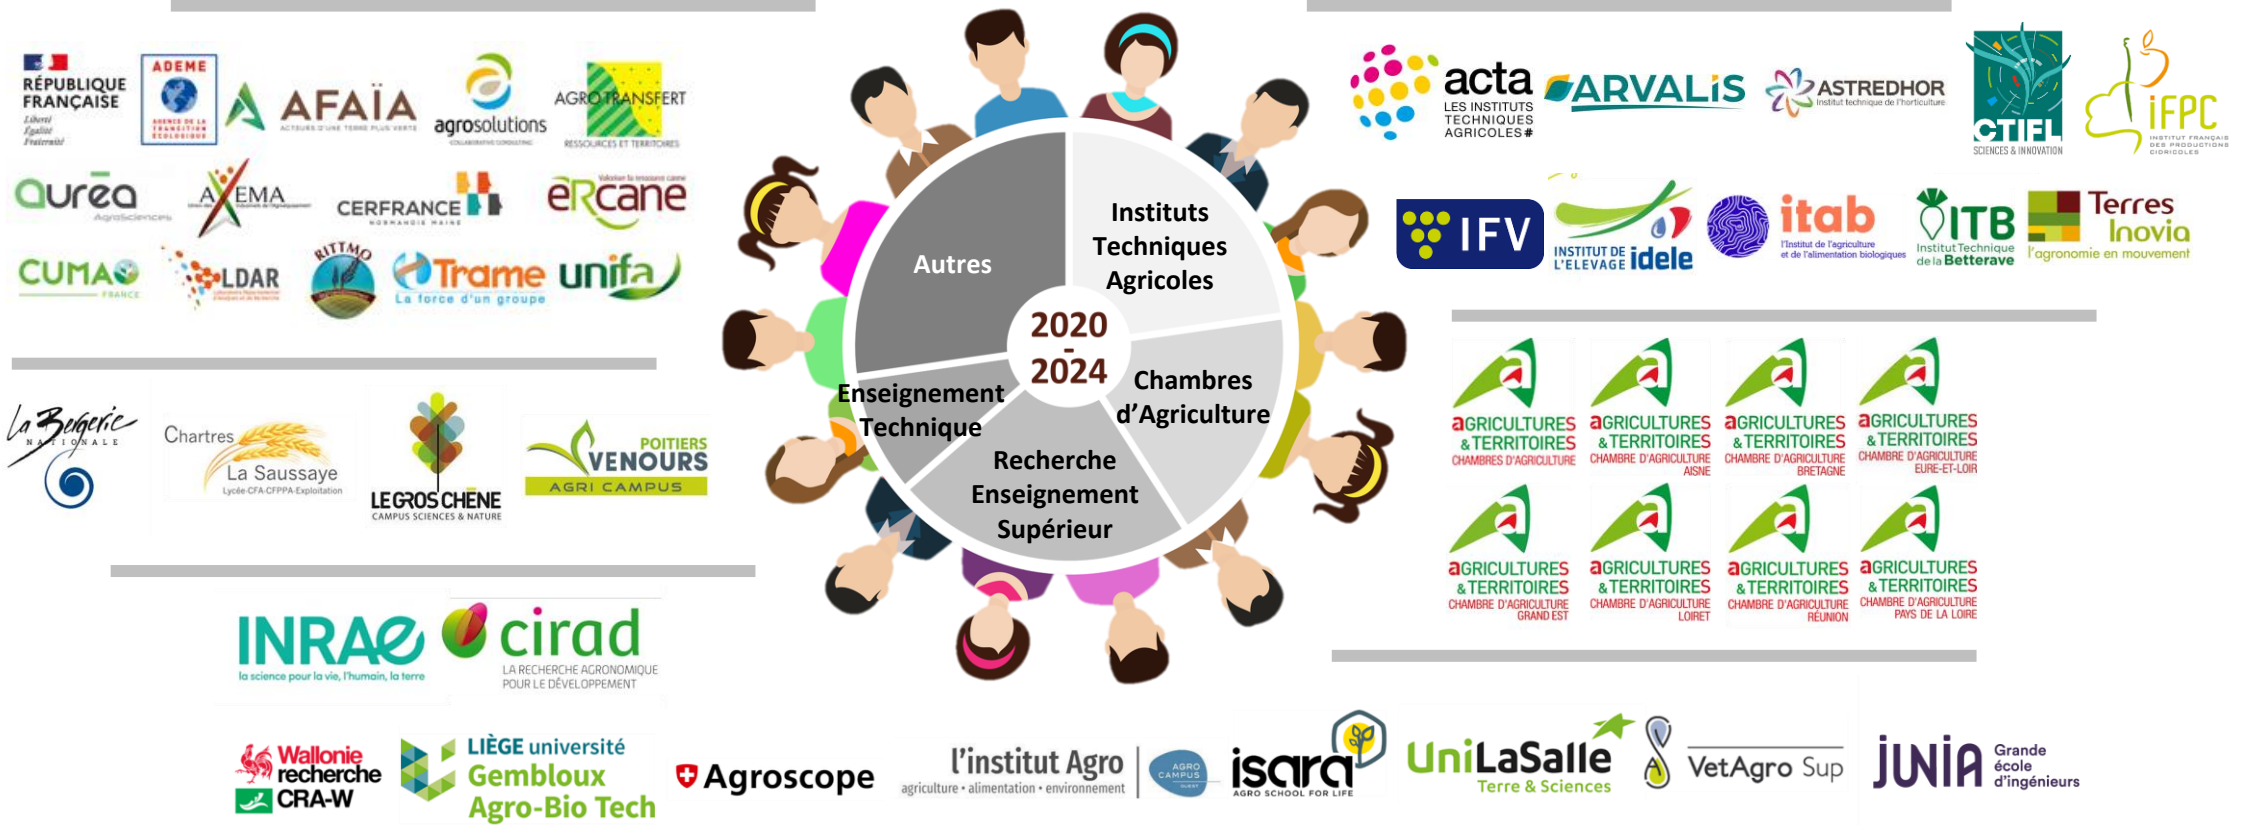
RÉPUBLIQUE FRANÇAISE
Liberté Égalité Fraternité

ADEME
AGENCE DE LA TRANSITION ÉCOLOGIQUE

AFAÏA
ACTEURS D'UNE TERRE PLUS VERTE

agrosolutions

AGROTRANSFERT
RESSOURCES ET TERRITOIRES

aurea
AgroSciences

AXEMA

CERFRANCE
NORMANDIE MAINE

eRcane

CUMA
FRANCE

LDAR

RITTMO

Trame
La force d'un groupe

unifa

La Bergerie Nationale

Chartres La Saussaye
Lycée-CFA-CFPPA-Exploitation

LEGROS CHÊNE
CAMPUS SCIENCES & NATURE

POITIERS VENOURS
AGRI CAMPUS

INRAe
la science pour la vie, l'humain, la terre

cirad
LA RECHERCHE AGRONOMIQUE POUR LE DÉVELOPPEMENT

Autres

Instituts Techniques Agricoles

2020 - 2024

Chambres d'Agriculture

Enseignement Technique

Recherche Enseignement Supérieur

acta
LES INSTITUTS TECHNIQUES AGRICOLES

ARVALIS

ASTREDHOR
Institut technique de l'horticulture

CTIFL
SCIENCES & INNOVATION

IFPC
INSTITUT FRANÇAIS DES PRODUCTIONS CIDRICOLES

IFV

INSTITUT DE L'ELEVAGE idele

itab
l'Institut de l'agriculture et de l'alimentation biologiques

ITB
Institut Technique de la Betterave

Terres Inovia
l'agronomie en mouvement

AGRICULTURES & TERRITOIRES
CHAMBRES D'AGRICULTURE

AGRICULTURES & TERRITOIRES
CHAMBRE D'AGRICULTURE
AISNE

AGRICULTURES & TERRITOIRES
CHAMBRE D'AGRICULTURE
BRETAGNE

AGRICULTURES & TERRITOIRES
CHAMBRE D'AGRICULTURE
EURE-ET-LOIR

AGRICULTURES & TERRITOIRES
CHAMBRE D'AGRICULTURE
GRAND EST

AGRICULTURES & TERRITOIRES
CHAMBRE D'AGRICULTURE
LOIRET

AGRICULTURES & TERRITOIRES
CHAMBRE D'AGRICULTURE
RÉUNION

AGRICULTURES & TERRITOIRES
CHAMBRE D'AGRICULTURE
PAYS DE LA LOIRE

Wallonie recherche CRA-W

LIÈGE université Gembloux Agro-Bio Tech

Agroscope

l'institut Agro
agriculture • alimentation • environnement

AGRO CAMPUS OUEST

isara
AGRO SCHOOL FOR LIFE

UniLaSalle
Terre & Sciences

VetAgro Sup

JUNIA
Grande école d'ingénieurs